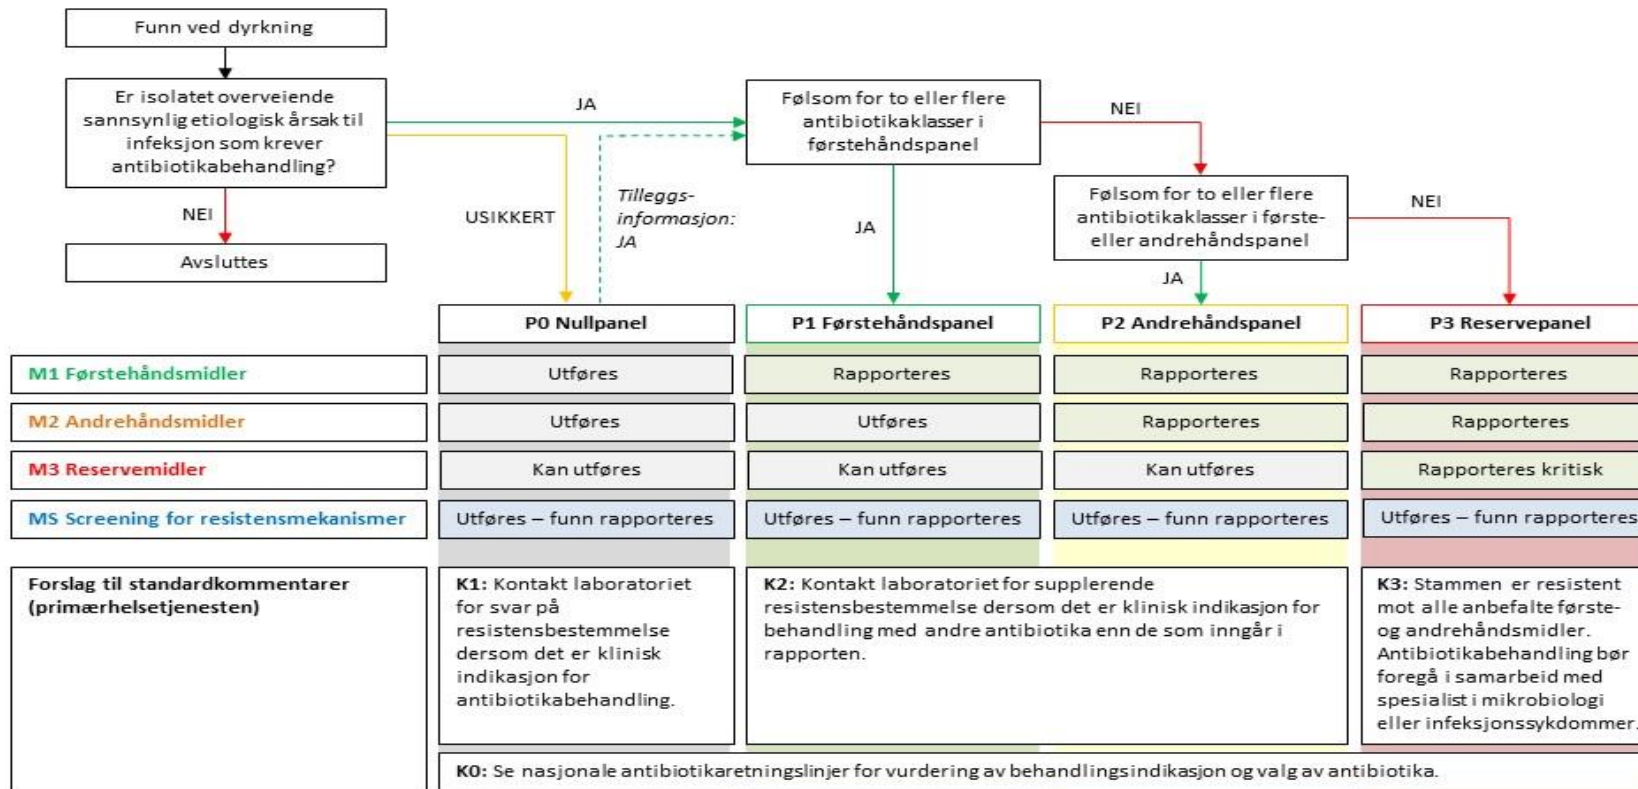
Funn ved dyrkning

Er isolatet overveiende sannsynlig etiologisk årsak til infeksjon som krever antibiotikabehandling?

JA

NEI

Avsluttes

USIKKERT

Tilleggs-informasjon: JA

Følsom for to eller flere antibiotikaklasser i førstehåndspanel

NEI

JA

Følsom for to eller flere antibiotikaklasser i første- eller andrehåndspanel

NEI

JA

| | P0 Nullpanel | P1 Førstehåndspanel | P2 Andrehåndspanel | P3 Reservepanel |
|---|---|---|---|---|
| M1 Førstehåndsmidler | Utføres | Rapporteres | Rapporteres | Rapporteres |
| M2 Andrehåndsmidler | Utføres | Utføres | Rapporteres | Rapporteres |
| M3 Reservemidler | Kan utføres | Kan utføres | Kan utføres | Rapporteres kritisk |
| MS Screening for resistensmekanismer | Utføres – funn rapporteres | Utføres – funn rapporteres | Utføres – funn rapporteres | Utføres – funn rapporteres |

Forslag til standardkommentarer (primærhelsetjenesten)

K1: Kontakt laboratoriet for svar på resistensbestemmelse dersom det er klinisk indikasjon for antibiotikabehandling.

K2: Kontakt laboratoriet for supplerende resistensbestemmelse dersom det er klinisk indikasjon for behandling med andre antibiotika enn de som inngår i rapporten.

K3: Stammen er resistent mot alle anbefalte første- og andrehåndsmidler. Antibiotikabehandling bør foregå i samarbeid med spesialist i mikrobiologi eller infeksjonssykdommer.

K0: Se nasjonale antibiotikaretningslinjer for vurdering av behandlingsindikasjon og valg av antibiotika.